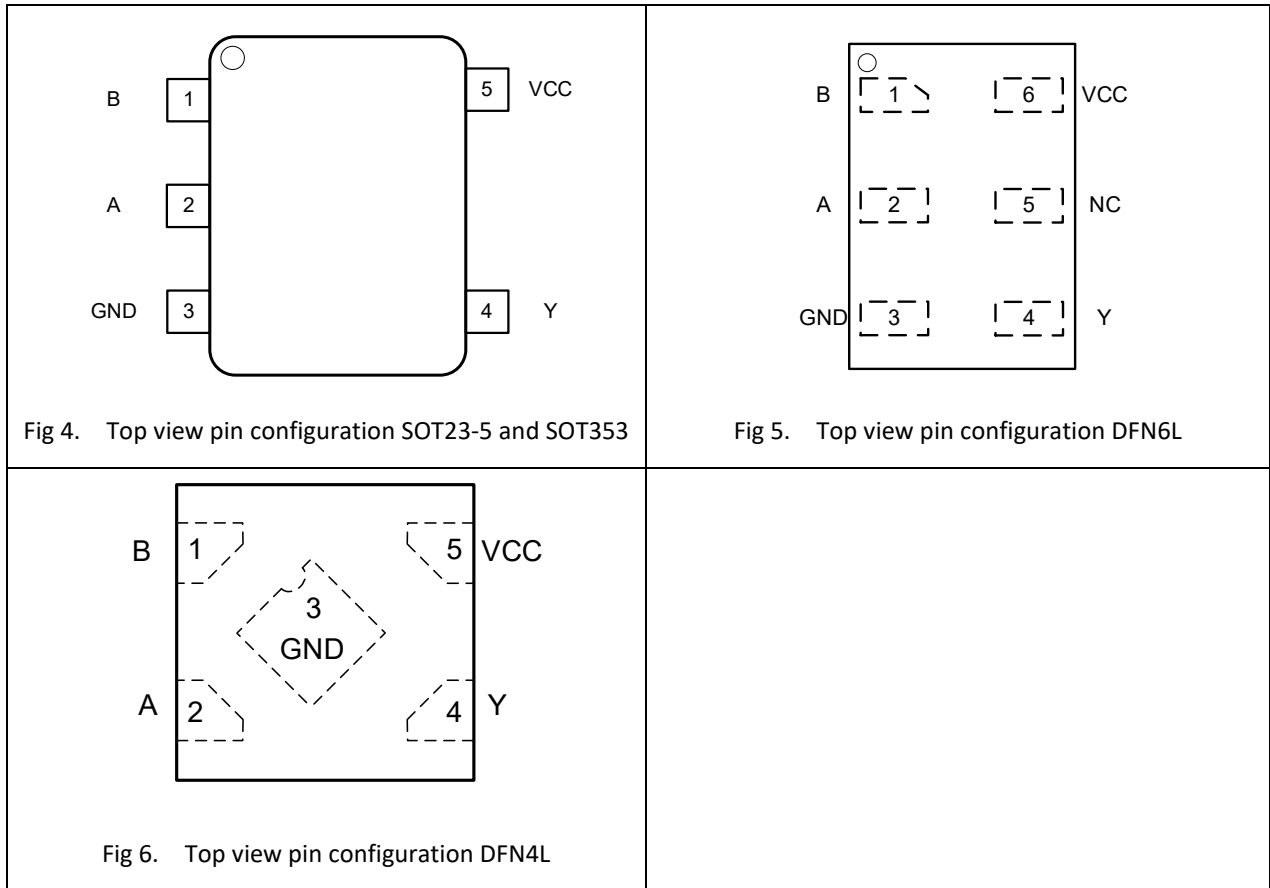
| B 1<br>A 2<br>GND 3<br>5 VCC<br>4 Y<br><br>Fig 4. Top view pin configuration SOT23-5 and SOT353 | B 1<br>A 2<br>GND 3<br>6 VCC<br>5 NC<br>4 Y<br><br>Fig 5. Top view pin configuration DFN6L |
|---|---|
| B 1<br>5 VCC<br>3<br>GND<br>A 2<br>4 Y<br><br>Fig 6. Top view pin configuration DFN4L | |